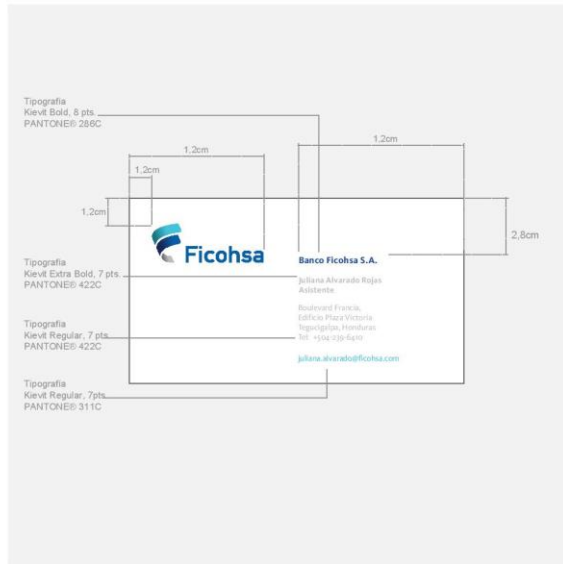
Tipografía
Kievit Bold, 8 pts.
PANTONE® 286C

1,2cm

1,2cm

1,2cm

1,2cm

2,8cm

Ficohsa

Banco Ficohsa S.A.

Tipografía
Kievit Extra Bold, 7 pts.
PANTONE® 422C

Juliana Alvarado Rojas
Asistente

Boulevard Francia
Edificio Plaza Victoria
Tegucigalpa, Honduras
Tel. +504-235-6410

Tipografía
Kievit Regular, 7 pts.
PANTONE® 422C

juliana.alvarado@ficohsa.com

Tipografía
Kievit Regular, 7pts.
PANTONE® 311C